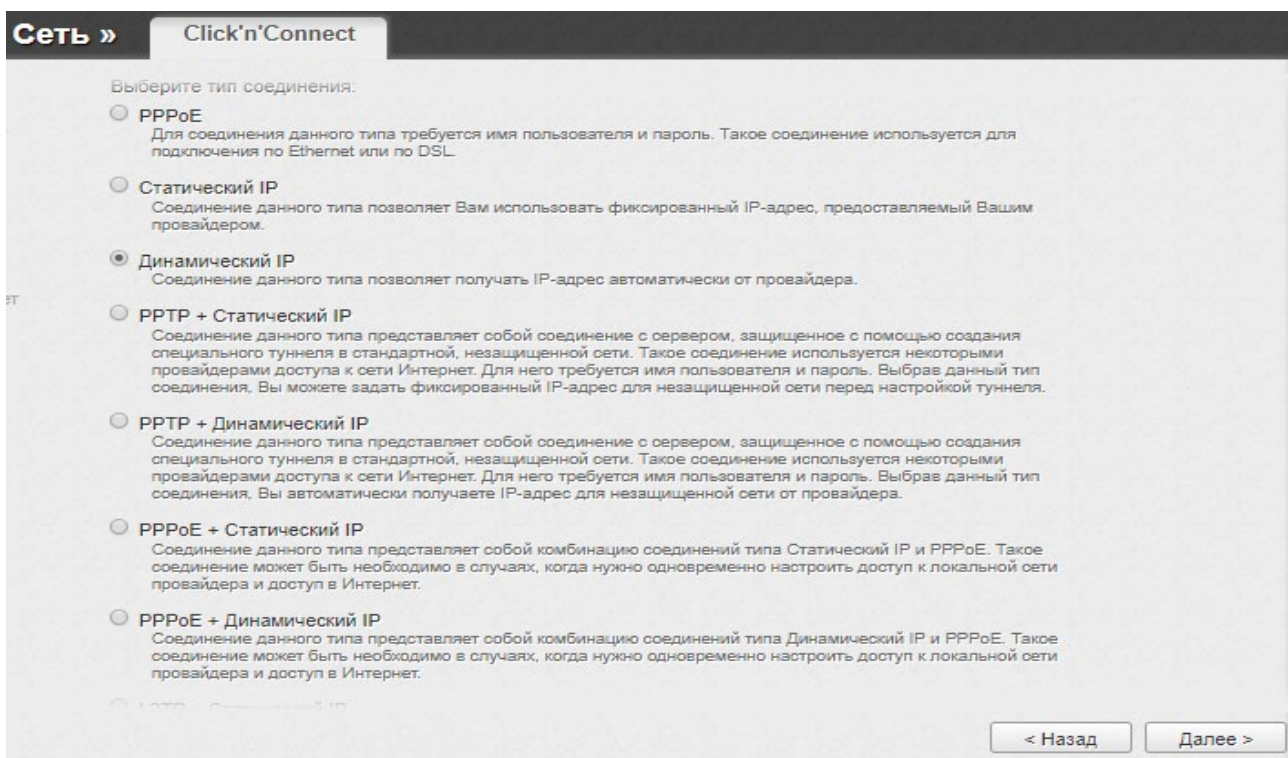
Сеть » Click'n'Connect

Выберите тип соединения:

PPPoE
Для соединения данного типа требуется имя пользователя и пароль. Такое соединение используется для подключения по Ethernet или по DSL.

Статический IP
Соединение данного типа позволяет Вам использовать фиксированный IP-адрес, предоставляемый Вашим провайдером.

Динамический IP
Соединение данного типа позволяет получать IP-адрес автоматически от провайдера.

PPTP + Статический IP
Соединение данного типа представляет собой соединение с сервером, защищенное с помощью создания специального туннеля в стандартной, незащищенной сети. Такое соединение используется некоторыми провайдерами доступа к сети Интернет. Для него требуется имя пользователя и пароль. Выбрав данный тип соединения, Вы можете задать фиксированный IP-адрес для незащищенной сети перед настройкой туннеля.

PPTP + Динамический IP
Соединение данного типа представляет собой соединение с сервером, защищенное с помощью создания специального туннеля в стандартной, незащищенной сети. Такое соединение используется некоторыми провайдерами доступа к сети Интернет. Для него требуется имя пользователя и пароль. Выбрав данный тип соединения, Вы автоматически получаете IP-адрес для незащищенной сети от провайдера.

PPPoE + Статический IP
Соединение данного типа представляет собой комбинацию соединений типа Статический IP и PPPoE. Такое соединение может быть необходимо в случаях, когда нужно одновременно настроить доступ к локальной сети провайдера и доступ в Интернет.

PPPoE + Динамический IP
Соединение данного типа представляет собой комбинацию соединений типа Динамический IP и PPPoE. Такое соединение может быть необходимо в случаях, когда нужно одновременно настроить доступ к локальной сети провайдера и доступ в Интернет.

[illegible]

< Назад Далее >